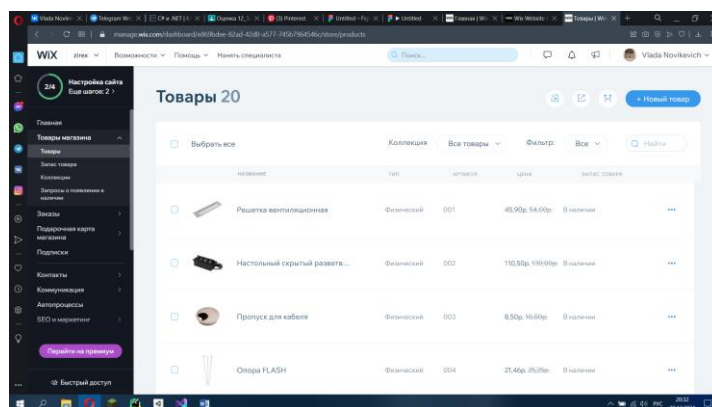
Vlada Novik | Telegram We | C# и .NET | Оценка 12_3 | (3) Pinterest | Untitled – Fig | ▶ Untitled | Главная | Wix | Wix Website | Товары | Wix

manage.wix.com/dashboard/ef69bdee-82ad-42d8-a577-745b79b4546c/store/products

WiX zinex Возможности Помощь Нанять специалиста

Q Поиск...

Vlada Novikevich

2/4 Настройка сайта Еще шагов: 2 >

Главная
Товары магазина
Товары
Запас товара
Коллекции
Запросы о появлении в наличии
Заказы
Подарочная карта магазина
Подписки
Контакты
Коммуникация
Автопроцессы
SEO и маркетинг

Перейти на премиум

Быстрый доступ

Товары 20

+ Новый товар

Выбрать все

Коллекция Все товары

Фильтр: Все

Q Найти

| | НАЗВАНИЕ | ТИП | АРТИКУЛ | ЦЕНА | ЗАПАС ТОВАРА | |
|---|---|---|---|---|---|---|
| | Решетка вентиляционная | Физический | 001 | 45,90р. 54,00р. | В наличии | ••• |
| | Настольный скрытый развет... | Физический | 002 | 110,50р. 130,00р. | В наличии | ••• |
| | Пропуск для кабеля | Физический | 003 | 8,50р. 10,00р. | В наличии | ••• |
| | Опора FLASH | Физический | 004 | 21,46р. 25,25р. | В наличии | ••• |

РУС 20:32